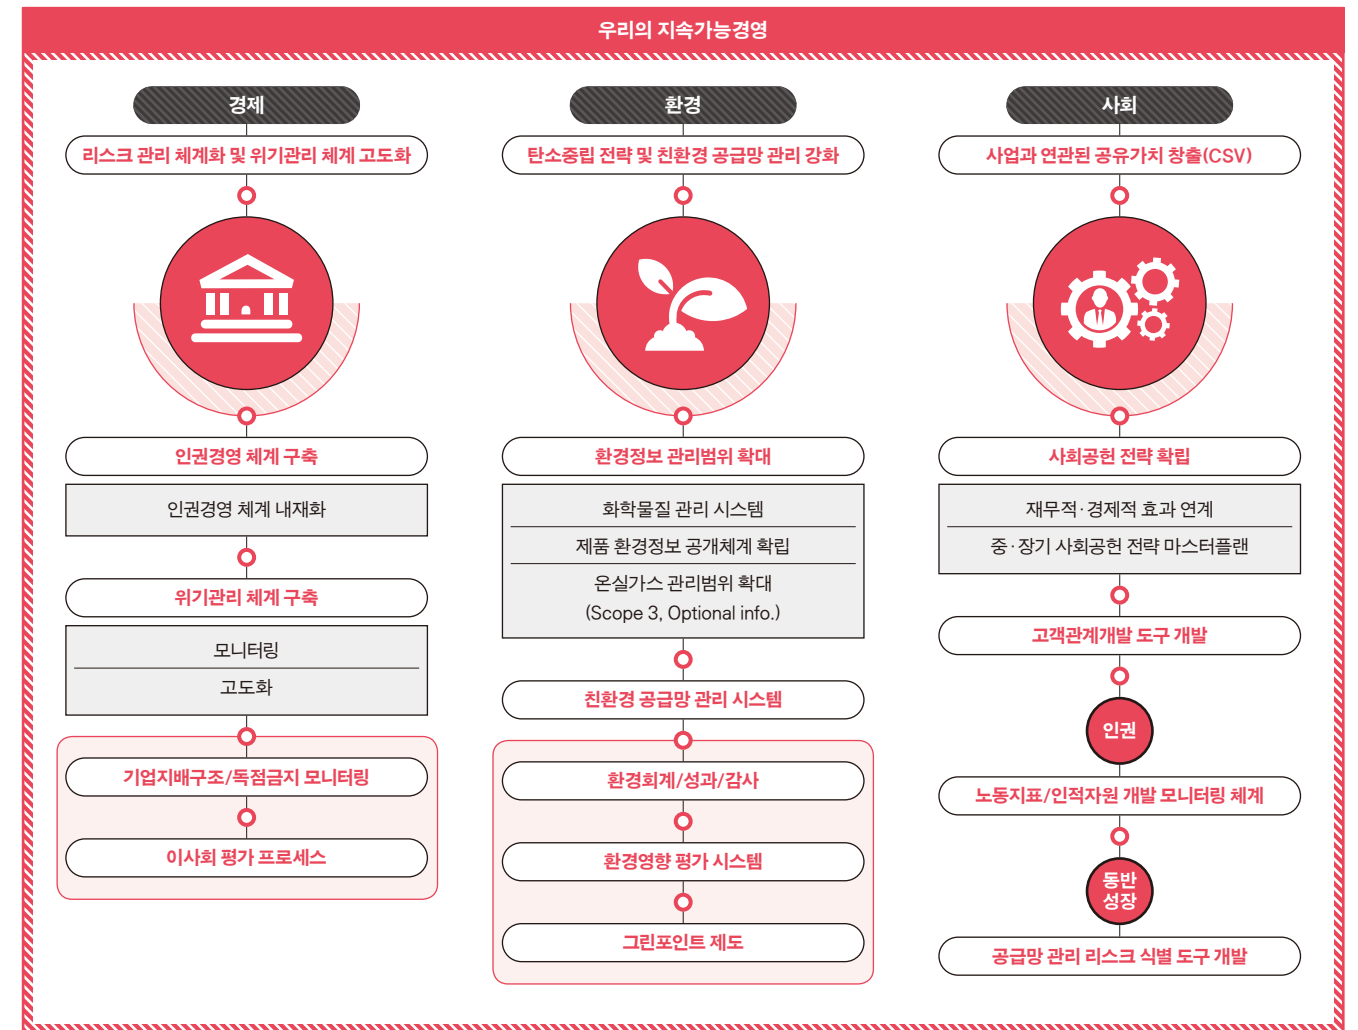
우리의 지속가능경영

경제

리스크 관리 체계화 및 위기관리 체계 고도화

인권경영 체계 구축

인권경영 체계 내재화

위기관리 체계 구축

모니터링

고도화

기업지배구조/독점금지 모니터링

이사회 평가 프로세스

환경

탄소중립 전략 및 친환경 공급망 관리 강화

환경정보 관리범위 확대

화학물질 관리 시스템

제품 환경정보 공개체계 확립

온실가스 관리범위 확대 (Scope 3, Optional info.)

친환경 공급망 관리 시스템

환경회계/성과/감사

환경영향 평가 시스템

그린포인트 제도

사회

사업과 연관된 공유가치 창출(CSV)

사회공헌 전략 확립

재무적·경제적 효과 연계

중·장기 사회공헌 전략 마스터플랜

고객관계개발 도구 개발

인권

노동지표/인적자원 개발 모니터링 체계

동반 성장

공급망 관리 리스크 식별 도구 개발